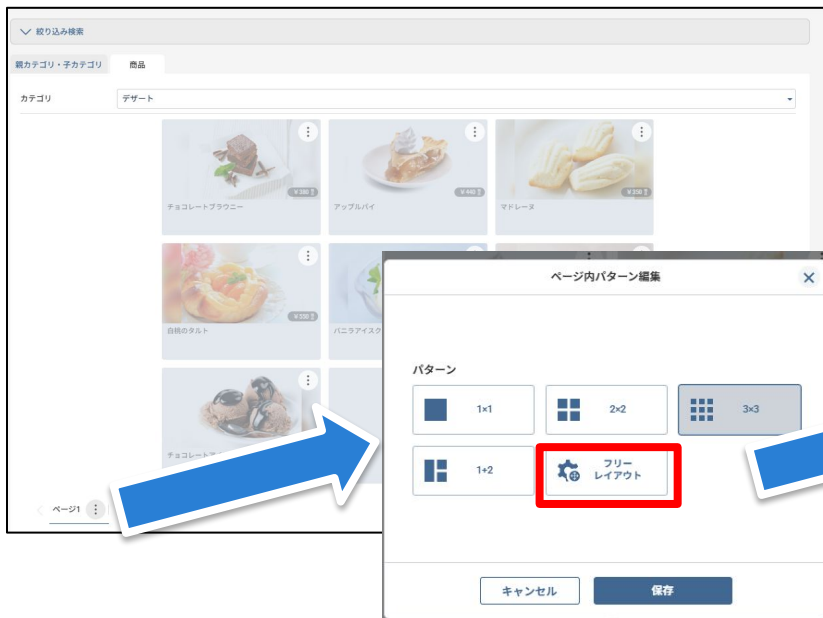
絞り込み検索

親カテゴリ・子カテゴリ
商品

カテゴリ
デザート

¥380
チョコレートブラウニー

¥440
アップルパイ

¥250
マドレーヌ

¥320
白桃のタルト

バニラアイスク

チョコレートア

ページ1

ページ内パターン編集

パターン

1×1
2×2
3×3
1+2
フリーレイアウト

キャンセル
保存